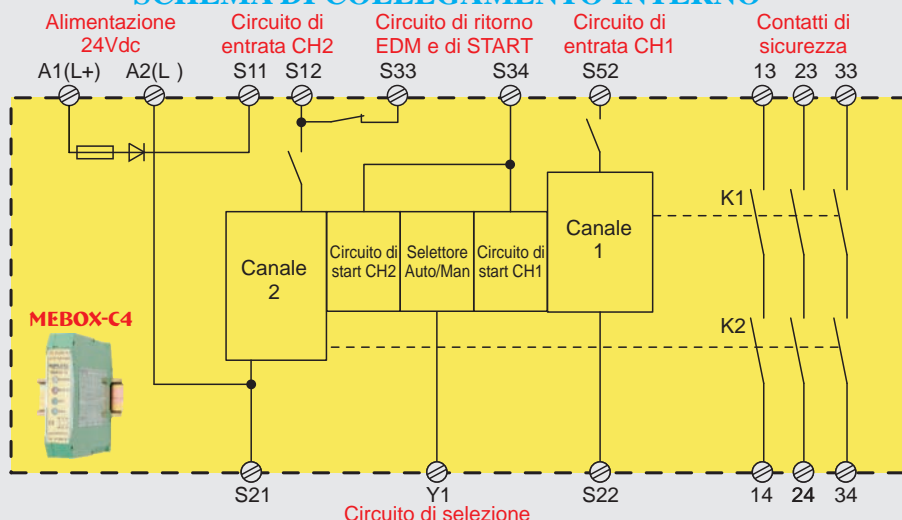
SCHEMA DI COLLEGAMENTO INTERNO

Alimentazione 24Vdc

Circuito di entrata CH2

Circuito di ritorno EDM e di START

Circuito di entrata CH1

Contatti di sicurezza

A1(L+) A2(L ) S11 S12 S33 S34 S52 13 23 33

K1

Canale 2

Circuito di start CH2

Selettore Auto/Man

Circuito di start CH1

Canale 1

K2

MEBOX-C4

S21 Y1 S22 14 24 34

Circuito di selezione